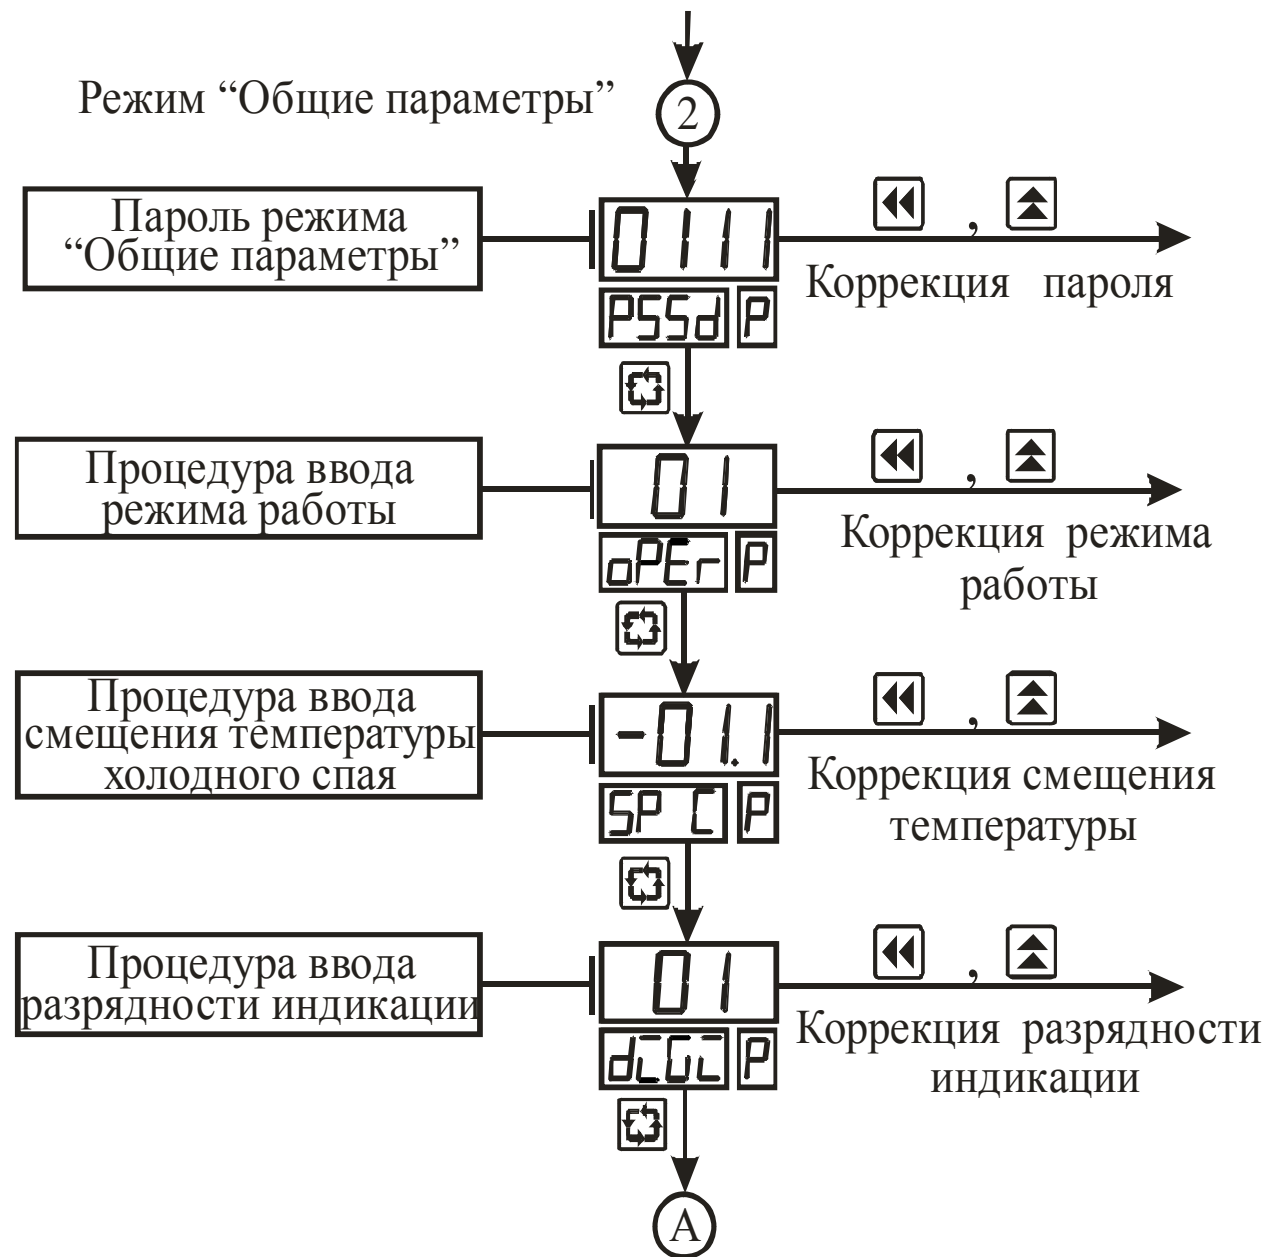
Режим “Общие параметры”

2

Пароль режима “Общие параметры”

0111

PSSd P

, 

Коррекция пароля

Процедура ввода режима работы

01

oPEr P

,

Коррекция режима работы

Процедура ввода смещения температуры холодного спая

-01.1

SP C P

,

Коррекция смещения температуры

Процедура ввода разрядности индикации

01

dGC P

,

Коррекция разрядности индикации

A